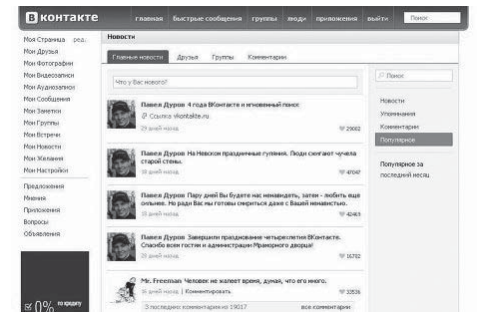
В контакте

главная быстрые сообщения группы люди приложения выйти Поиск

Моя Страница ред.
Мои Друзья
Мои Фотографии
Мои Видеозаписи
Мои Аудиозаписи
Мои Сообщения
Мои Заметки
Мои Группы
Мои Встречи
Мои Новости
Мои Желания
Мои Настройки

Предложения
Мнения
Приложения
Вопросы
Объявления

0% по кредиту

Новости

Главные новости Друзья Группы Комментарии

Что у Вас нового?

Павел Дуров 4 года ВКонтакте и мгновенный поиск
Ссылка: vkontakte.ru
29 дней назад 29002

Павел Дуров На Невской праздничные гуляния. Люди сжигают чучела старой стены.
29 дней назад 47047

Павел Дуров Пару дней Вы будете нас ненавидеть, затем - любить еще сильнее. Но ради Вас мы готовы смириться даже с Вашей ненавистью.
29 дней назад 42463

Павел Дуров Завершили празднование четырехлетия ВКонтакте. Спасибо всем гостям и администрации Мраморного дворца!
29 дней назад 16702

Mr. Freeman Человек не жалеет времени, думая, что его много.
29 дней назад | Комментировать 32536

3 последних комментария из 19017 все комментарии

Поиск

Новости
Упоминания
Комментарии
Популярное

Популярное за последний месяц